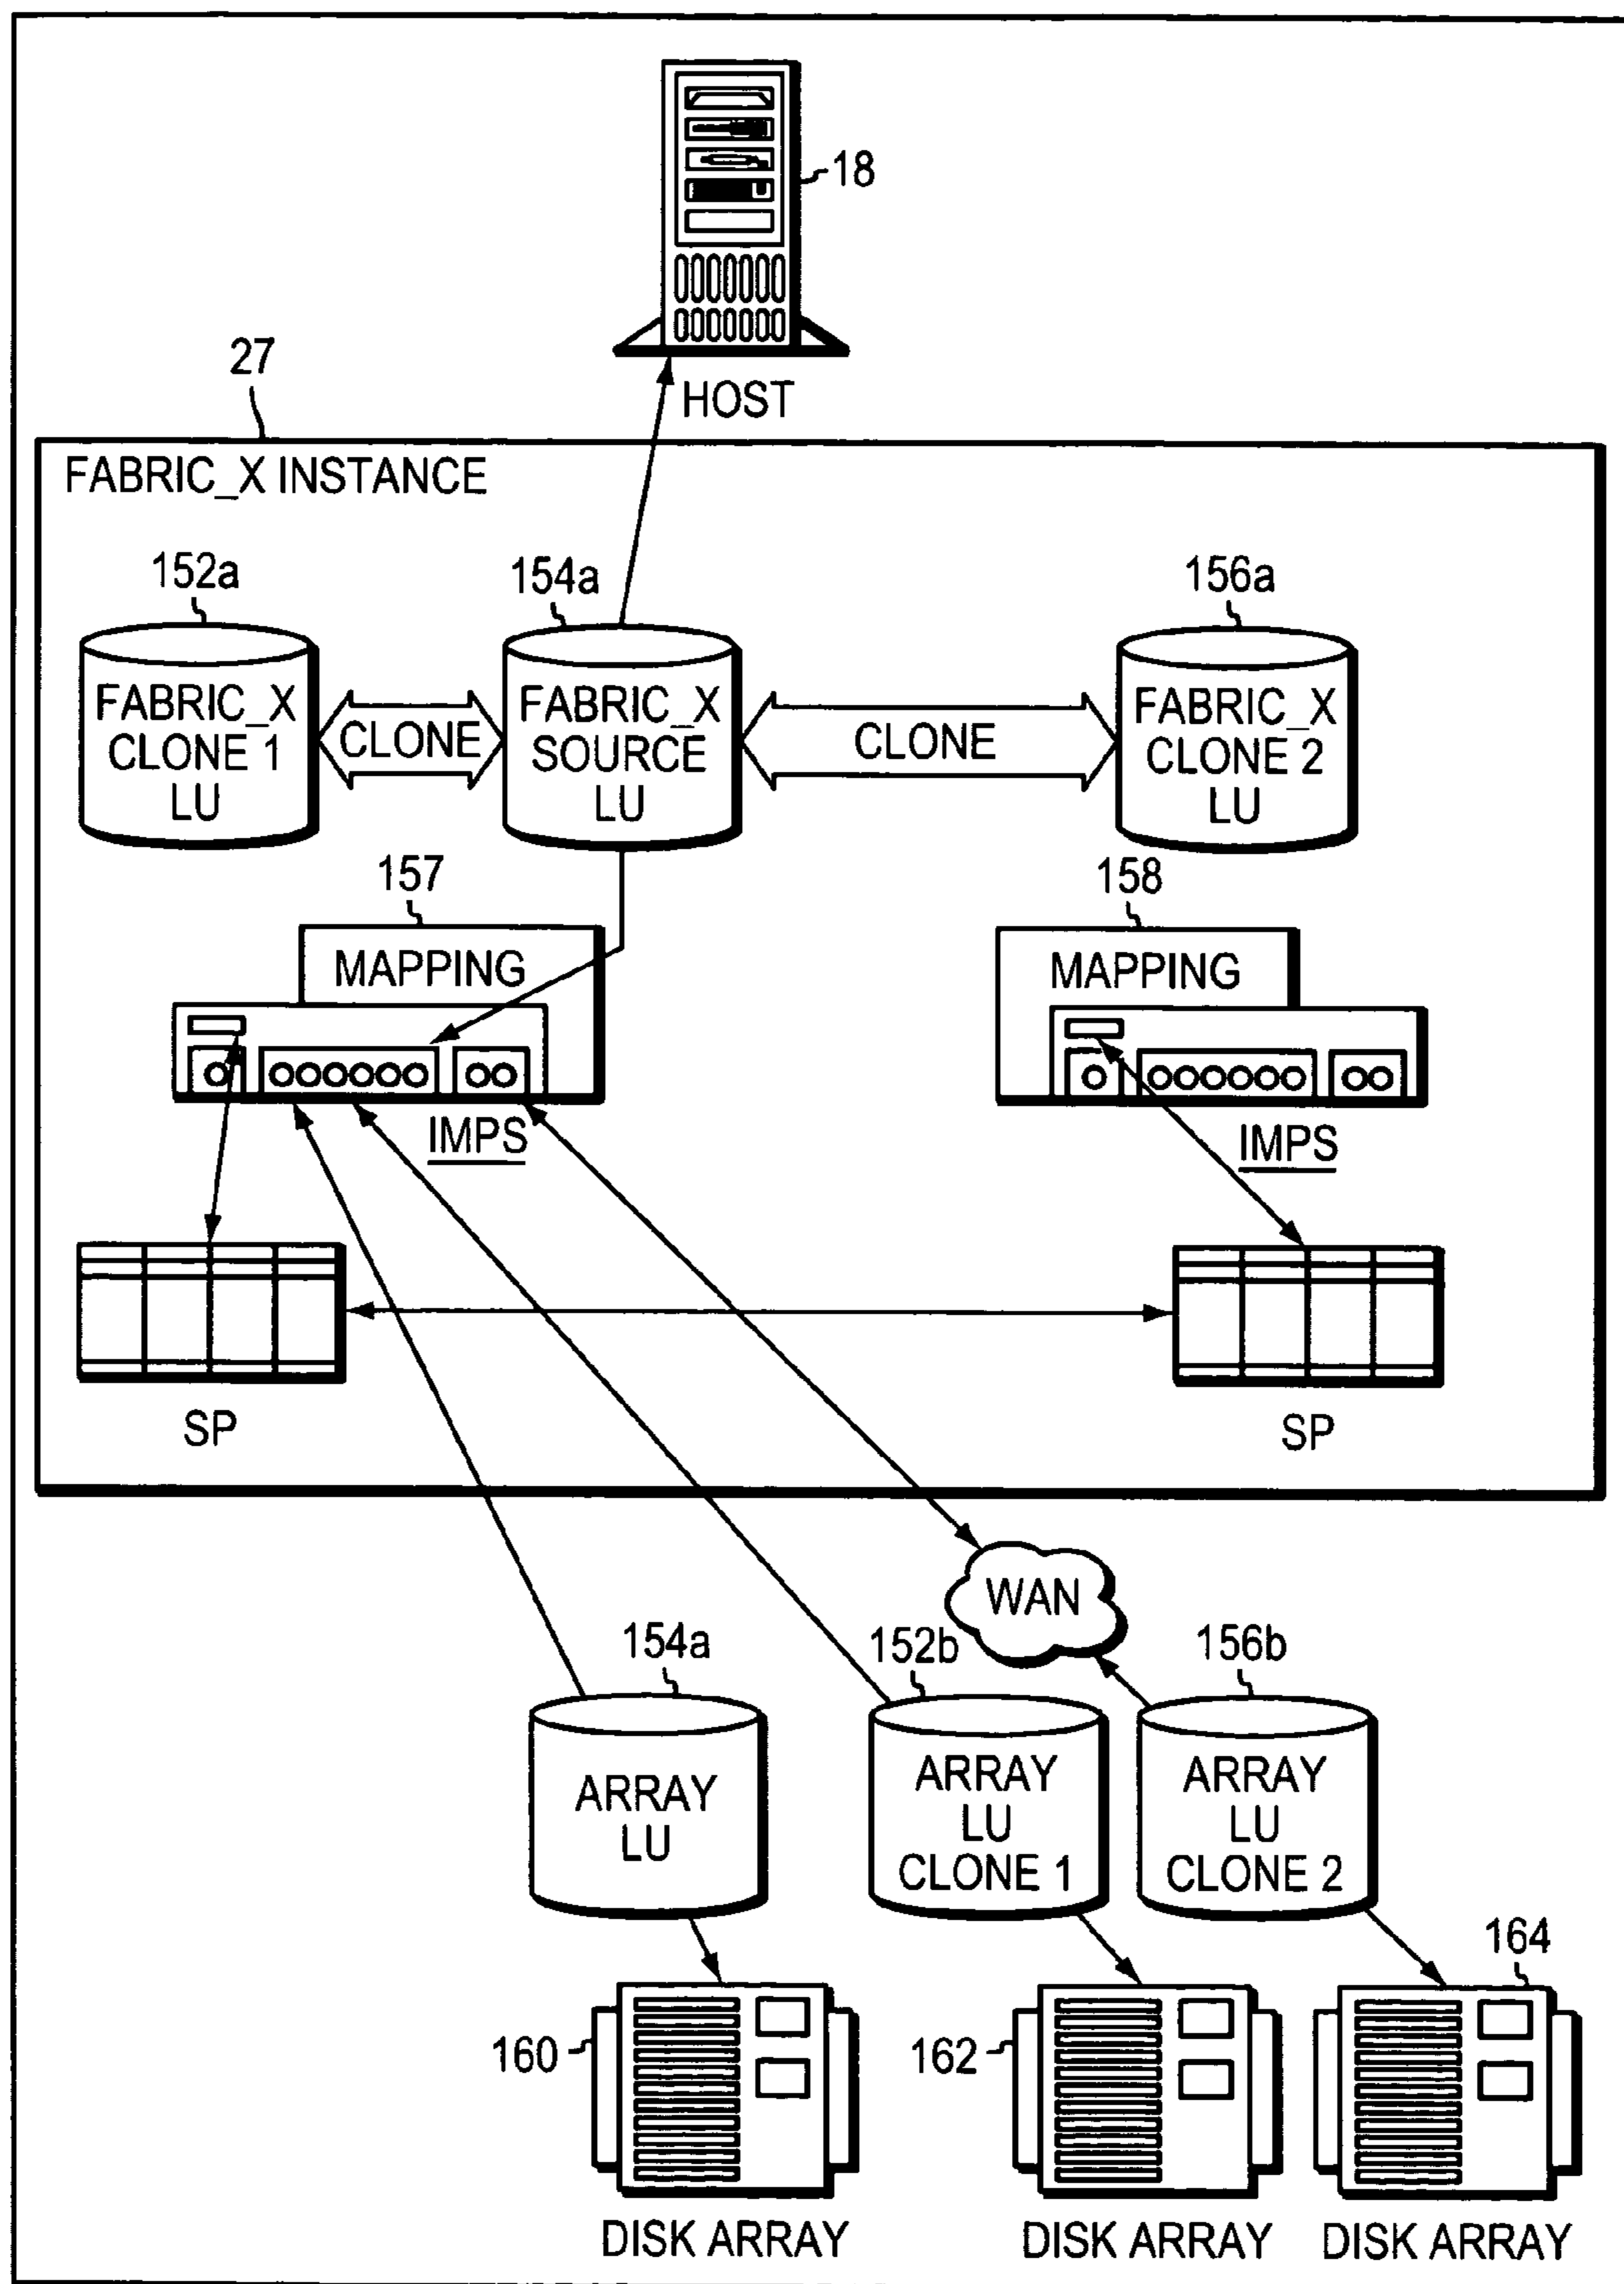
18

HOST

27

FABRIC_X INSTANCE

152a

FABRIC_X CLONE 1 LU

CLONE

154a

FABRIC_X SOURCE LU

CLONE

156a

FABRIC_X CLONE 2 LU

157

MAPPING

IMPS

158

MAPPING

IMPS

SP

SP

WAN

154a

ARRAY LU

152b

ARRAY LU CLONE 1

156b

ARRAY LU CLONE 2

160

162

164

DISK ARRAY

DISK ARRAY

DISK ARRAY